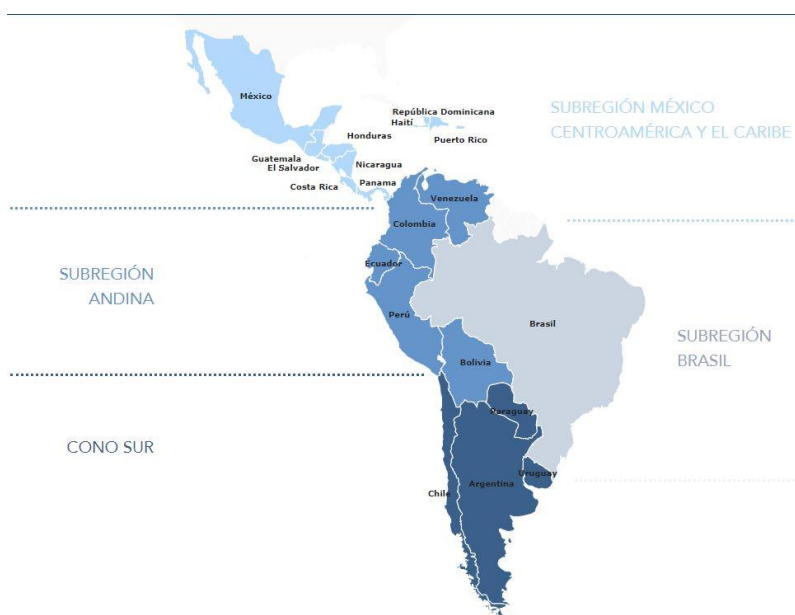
México

República Dominicana
Haití
Puerto Rico

Honduras

Guatemala
El Salvador

Nicaragua

Costa Rica

Panama

SUBREGIÓN MÉXICO
CENTROAMÉRICA Y EL CARIBE

Venezuela

Colombia

SUBREGIÓN
ANDINA

Ecuador

Perú

Brasil

SUBREGIÓN
BRASIL

Bolivia

Paraguay

CONO SUR

Uruguay

Chile

Argentina